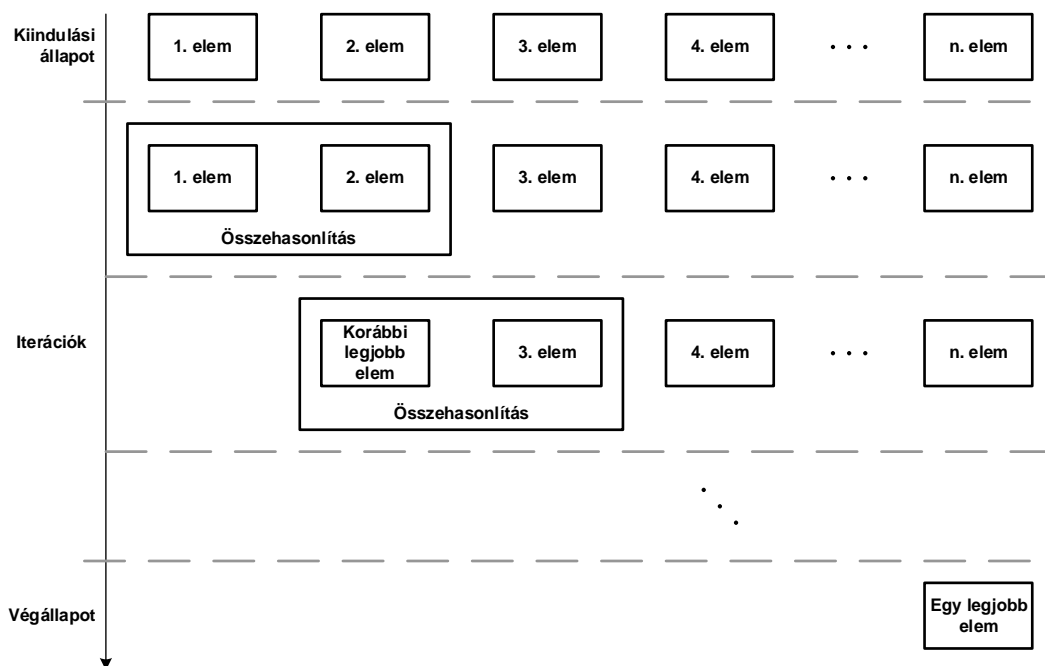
Kiindulási állapot

1. elem

2. elem

3. elem

4. elem

. . .

n. elem

1. elem

2. elem

Összehasonlítás

3. elem

4. elem

. . .

n. elem

Iterációk

Korábbi legjobb elem

3. elem

Összehasonlítás

4. elem

. . .

n. elem

. . .

Végállapot

Egy legjobb elem